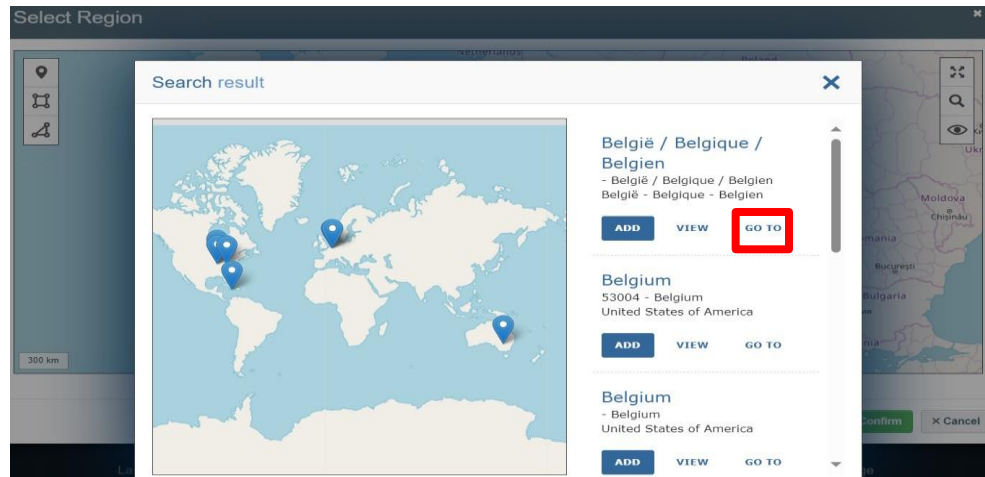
Select Region

Netherlands

Poland

Ukr

Moldova

Chişinău

mania

București

Bulgaria

300 km

Confirm

× Cancel

Search result

×

België / Belgique / Belgien

- België / Belgique / Belgien
België - Belgique - Belgien

ADD VIEW GO TO

Belgium

53004 - Belgium
United States of America

ADD VIEW GO TO

Belgium

- Belgium
United States of America

ADD VIEW GO TO